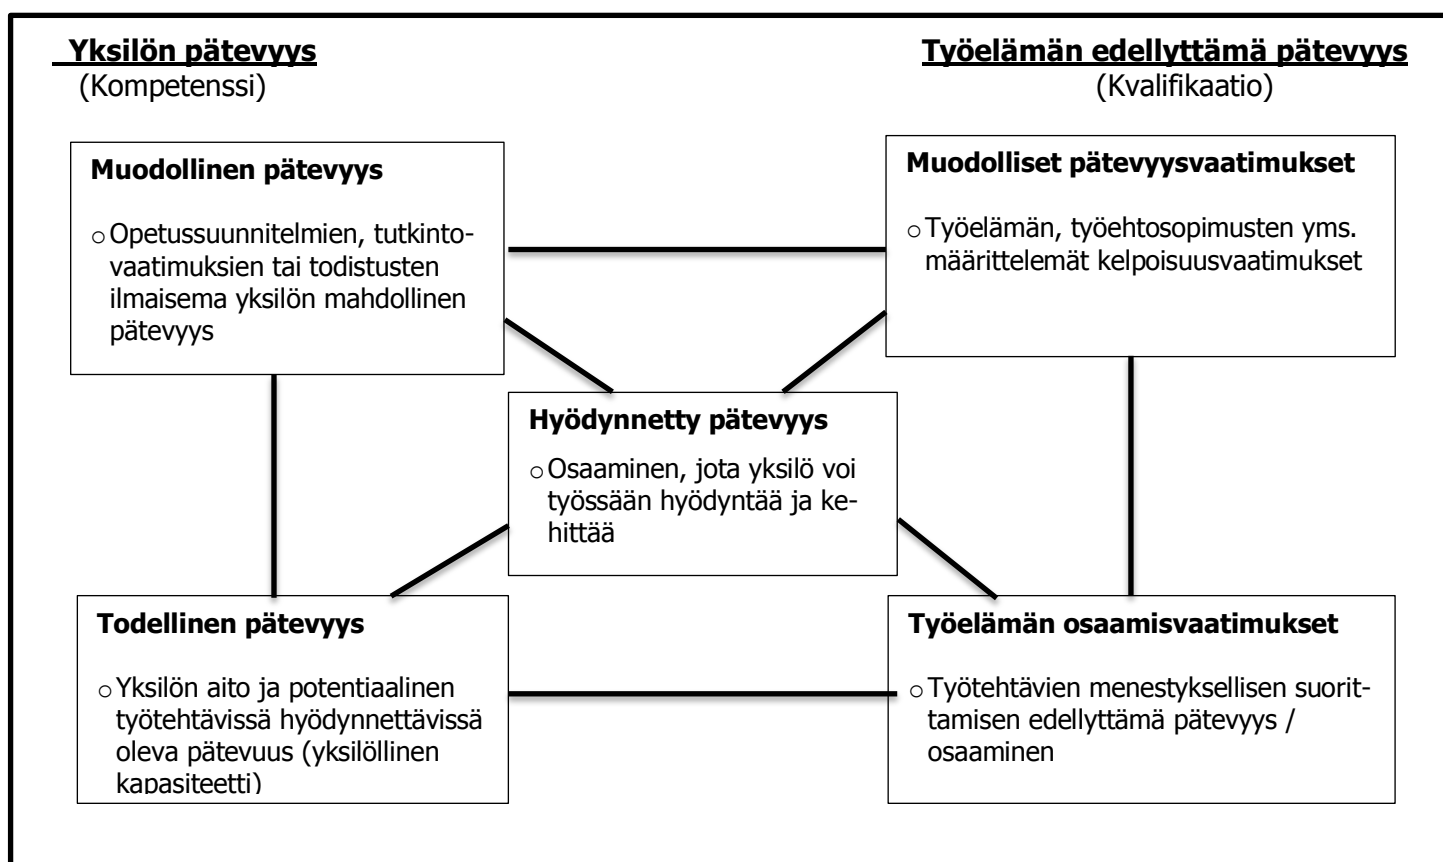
Yksilön pätevyys
(Kompetenssi)

Työelämän edellyttämä pätevyys
(Kvalifikaatio)

Muodollinen pätevyys

○ Opetussuunnitelmien, tutkintovaatimuksien tai todistusten ilmaisema yksilön mahdollinen pätevyys

Muodolliset pätevyysvaatimukset

○ Työelämän, työehtosopimusten yms. määrittelemät kelpoisuusvaatimukset

Hyödynnetty pätevyys

○ Osaaminen, jota yksilö voi työssään hyödyntää ja kehittää

Todellinen pätevyys

○ Yksilön aito ja potentiaalinen työtehtävissä hyödynnettävissä oleva pätevuus (yksilöllinen kapasiteetti)

Työelämän osaamisvaatimukset

○ Työtehtävien menestyksellisen suorittamisen edellyttämä pätevyys / osaaminen